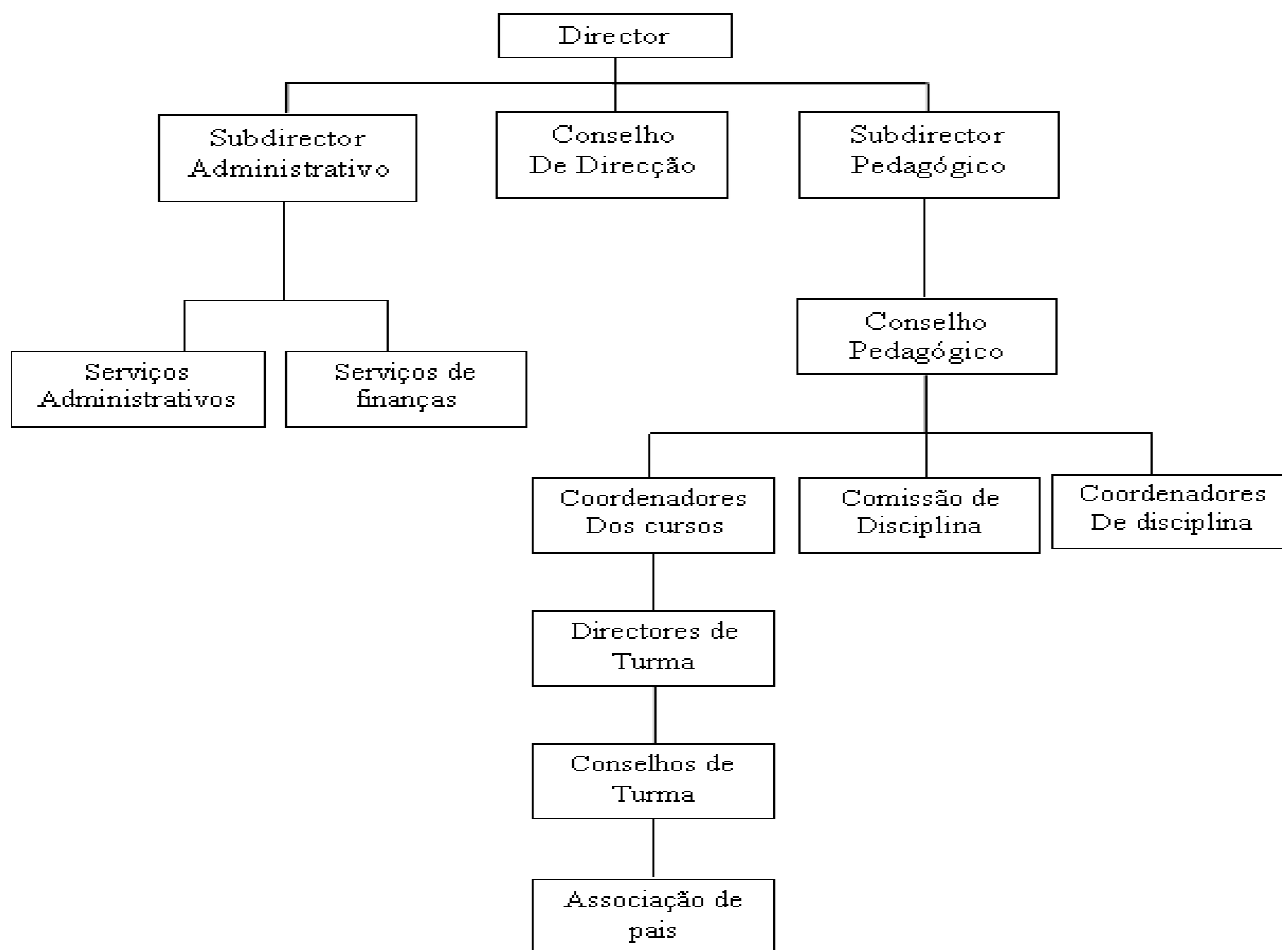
Director

Subdirector Administrativo

Conselho De Direcção

Subdirector Pedagógico

Serviços Administrativos

Serviços de finanças

Conselho Pedagógico

Coordenadores Dos cursos

Comissão de Disciplina

Coordenadores De disciplina

Directores de Turma

Conselhos de Turma

Associação de pais